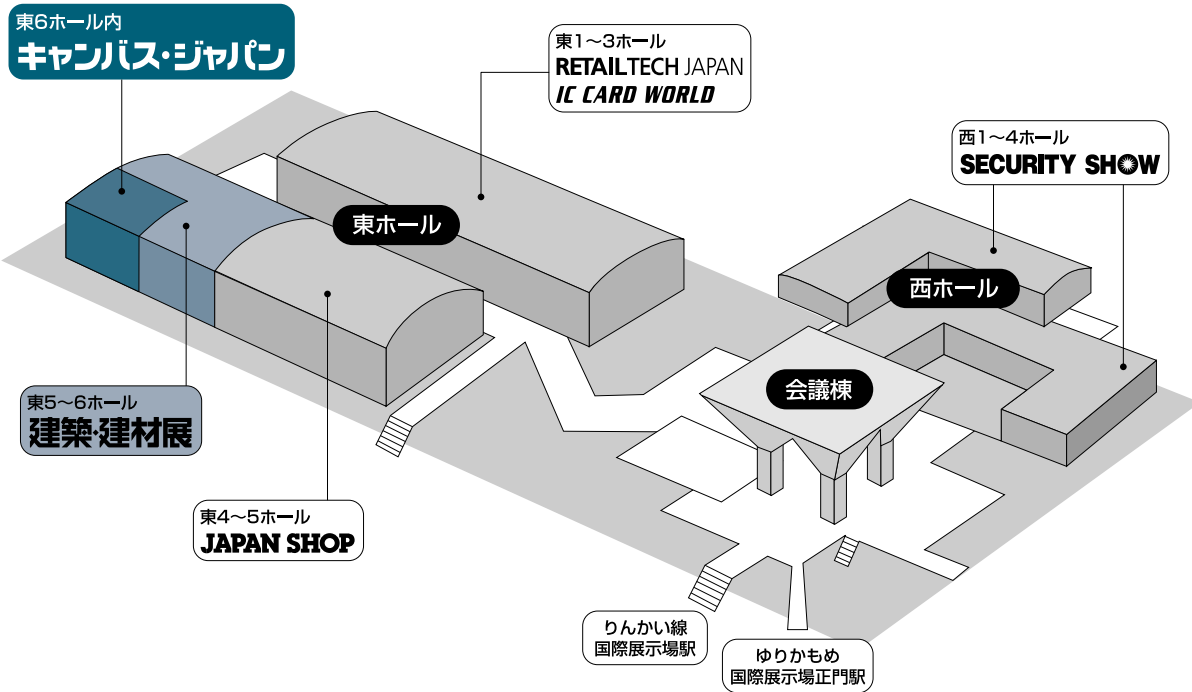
東6ホール内
キャンバス・ジャパン

東1～3ホール
RETAILTECH JAPAN
IC CARD WORLD

西1～4ホール
SECURITY SHOW

東ホール

西ホール

会議棟

東5～6ホール
建築·建材展

東4～5ホール
JAPAN SHOP

りんかい線
国際展示場駅

ゆりかもめ
国際展示場正門駅